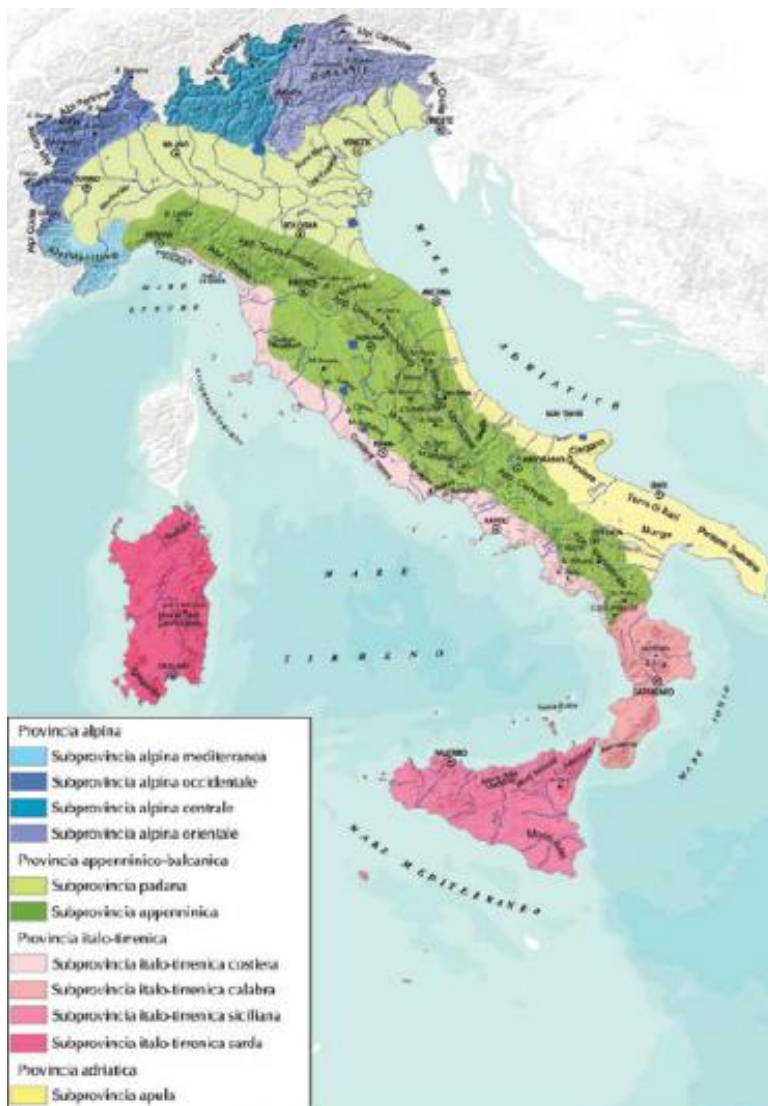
MARE ADRIATICO

MARE TIRRENO

MARE IONIO

MARE MEDITERRANEO

MARE LIGURE

Terra di Bari

Murge

Penisola Salentina

Gargano

Monti Iblei

Provincia alpina
Subprovincia alpina mediterranea
Subprovincia alpina occidentale
Subprovincia alpina centrale
Subprovincia alpina orientale
Provincia appenninico-balcanica
Subprovincia padana
Subprovincia appenninica
Provincia italo-tirrenica
Subprovincia italo-tirrenica costiera
Subprovincia italo-tirrenica calabra
Subprovincia italo-tirrenica siciliana
Subprovincia italo-tirrenica sarda
Provincia adriatica
Subprovincia apula